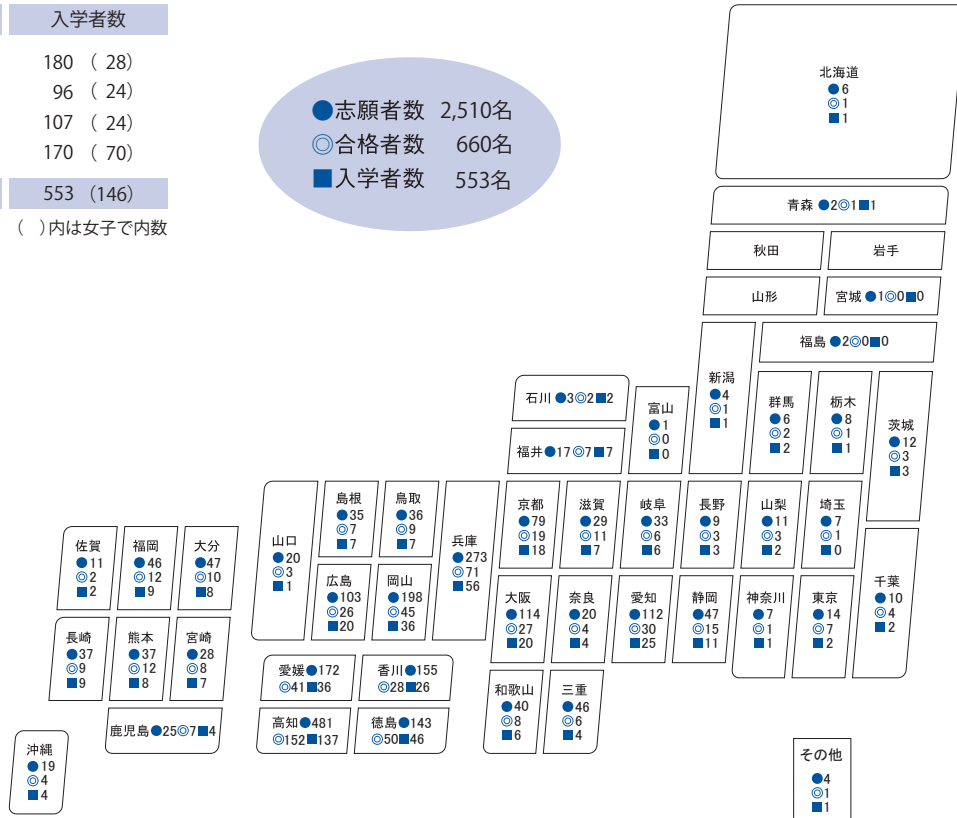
入学者数

180 ( 28)
96 ( 24)
107 ( 24)
170 ( 70)

553 (146)

( )内は女子で内数

●志願者数 2,510名
◎合格者数 660名
■入学者数 553名

北海道
●6
◎1
■1

青森 ●2◎1■1

秋田

岩手

山形

宮城 ●1◎0■0

福島 ●2◎0■0

新潟
●4
◎1
■1

群馬
●6
◎2
■2

栃木
●8
◎1
■1

茨城
●12
◎3
■3

石川 ●3◎2■2

富山
●1
◎0
■0

福井●17◎7■7

京都
●79
◎19
■18

滋賀
●29
◎11
■7

岐阜
●33
◎6
■6

長野
●9
◎3
■3

山梨
●11
◎3
■2

埼玉
●7
◎1
■0

島根
●35
◎7
■7

鳥取
●36
◎9
■7

兵庫
●273
◎71
■56

山口
●20
◎3
■1

広島
●103
◎26
■20

岡山
●198
◎45
■36

大阪
●114
◎27
■20

奈良
●20
◎4
■4

愛知
●112
◎30
■25

静岡
●47
◎15
■11

神奈川
●7
◎1
■1

東京
●14
◎7
■2

千葉
●10
◎4
■2

佐賀
●11
◎2
■2

福岡
●46
◎12
■9

大分
●47
◎10
■8

長崎
●37
◎9
■9

熊本
●37
◎12
■8

宮崎
●28
◎8
■7

愛媛●172
◎41■36

香川●155
◎28■26

和歌山
●40
◎8
■6

三重
●46
◎6
■4

鹿児島●25◎7■4

高知●481
◎152■137

徳島●143
◎50■46

沖縄
●19
◎4
■4

その他
●4
◎1
■1